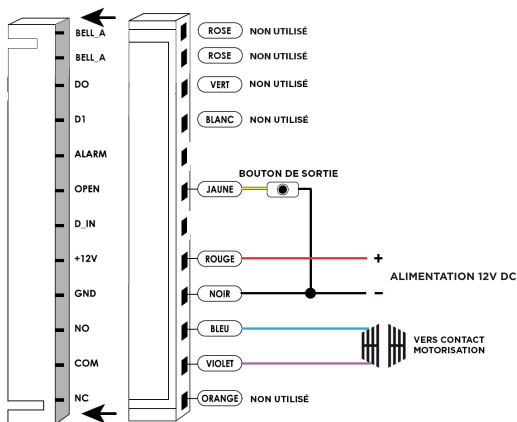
BELL_A
BELL_A
DO
D1
ALARM
OPEN
D_IN
+12V
GND
NO
COM
NC

ROSE NON UTILISÉ
ROSE NON UTILISÉ
VERT NON UTILISÉ
BLANC NON UTILISÉ
BOUTON DE SORTIE
JAUNE
ROUGE
+
ALIMENTATION 12V DC
NOIR
–
BLEU
VERS CONTACT MOTORISATION
VIOLET
ORANGE NON UTILISÉ